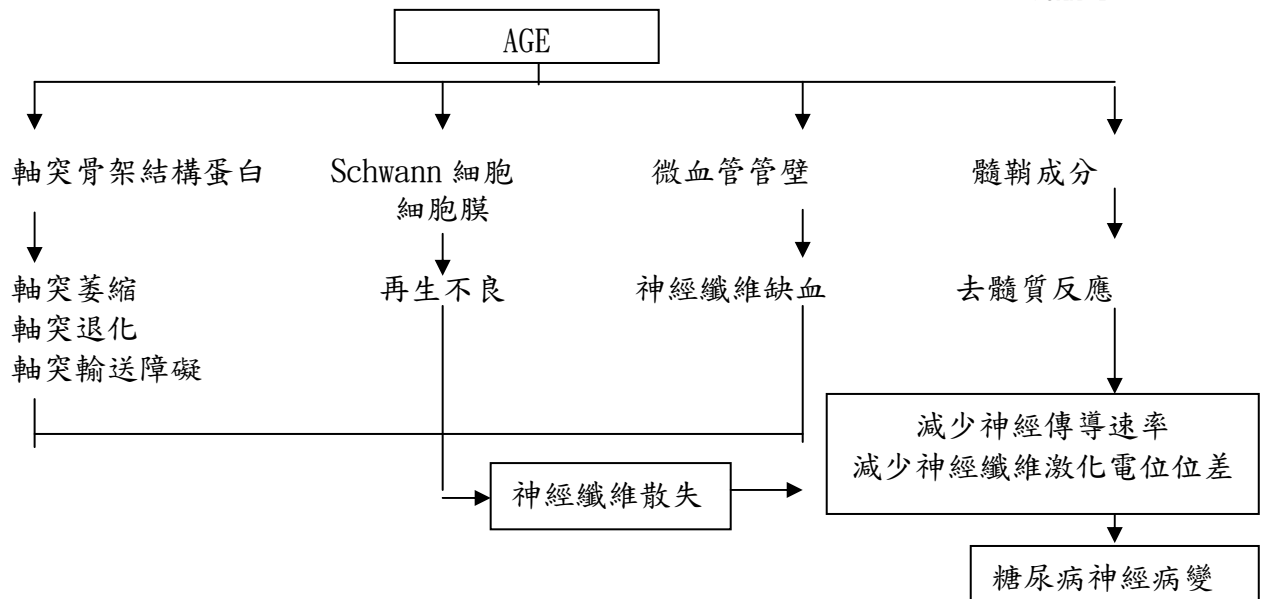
AGE

軸突骨架結構蛋白

軸突萎縮
軸突退化
軸突輸送障礙

Schwann 細胞
細胞膜

再生不良

微血管管壁

神經纖維缺血

髓鞘成分

去髓質反應

減少神經傳導速率
減少神經纖維激化電位位差

神經纖維散失

糖尿病神經病變